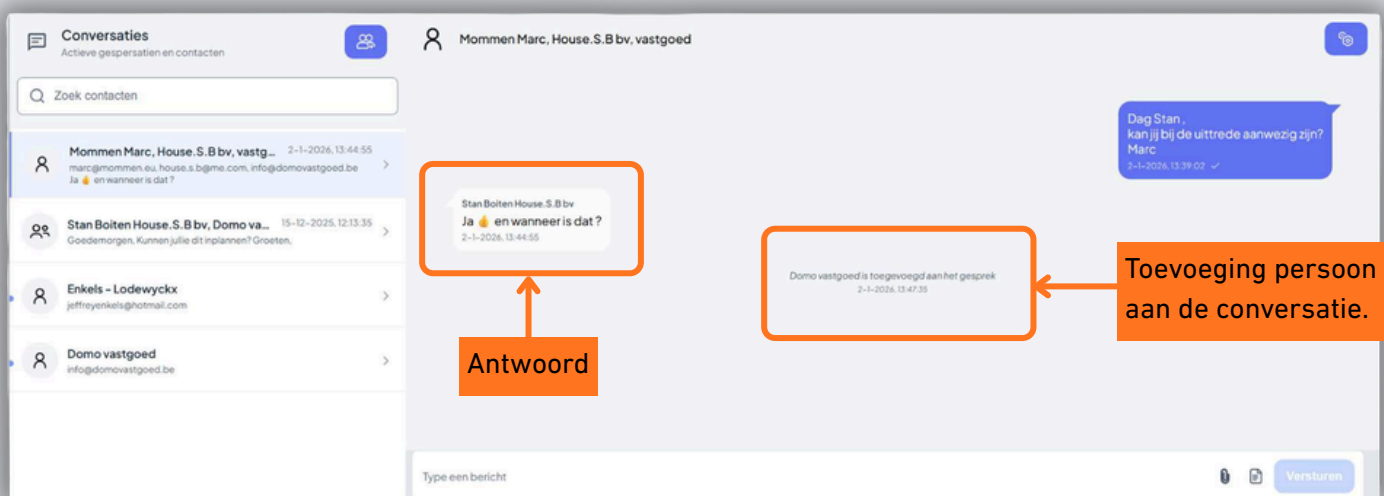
Conversaties
Actieve gespersatien en contacten

Zoek contacten

Mommen Marc, House.S.B bv, vastg... 2-1-2026, 13:44:55
marc@mommen.eu, house.s.b@me.com, info@domovastgoed.be
Ja 👍 en wanneer is dat ?

Stan Boiten House.S.B bv, Domo va... 15-12-2025, 12:13:35
Goedemorgen, Kunnen jullie dit inplannen? Groeten,

Enkels - Lodewyckx
jeffreyenkels@hotmail.com

Domo vastgoed
info@domovastgoed.be

Mommen Marc, House.S.B bv, vastgoed

Dag Stan ,
kan jij bij de uittrede aanwezig zijn?
Marc
2-1-2026, 13:39:02

Stan Boiten House.S.B bv
Ja 👍 en wanneer is dat ?
2-1-2026, 13:44:55

Domo vastgoed is toegevoegd aan het gesprek
2-1-2026, 13:47:35

Toevoeging persoon aan de conversatie.

Antwoord

Type een bericht

Versturen